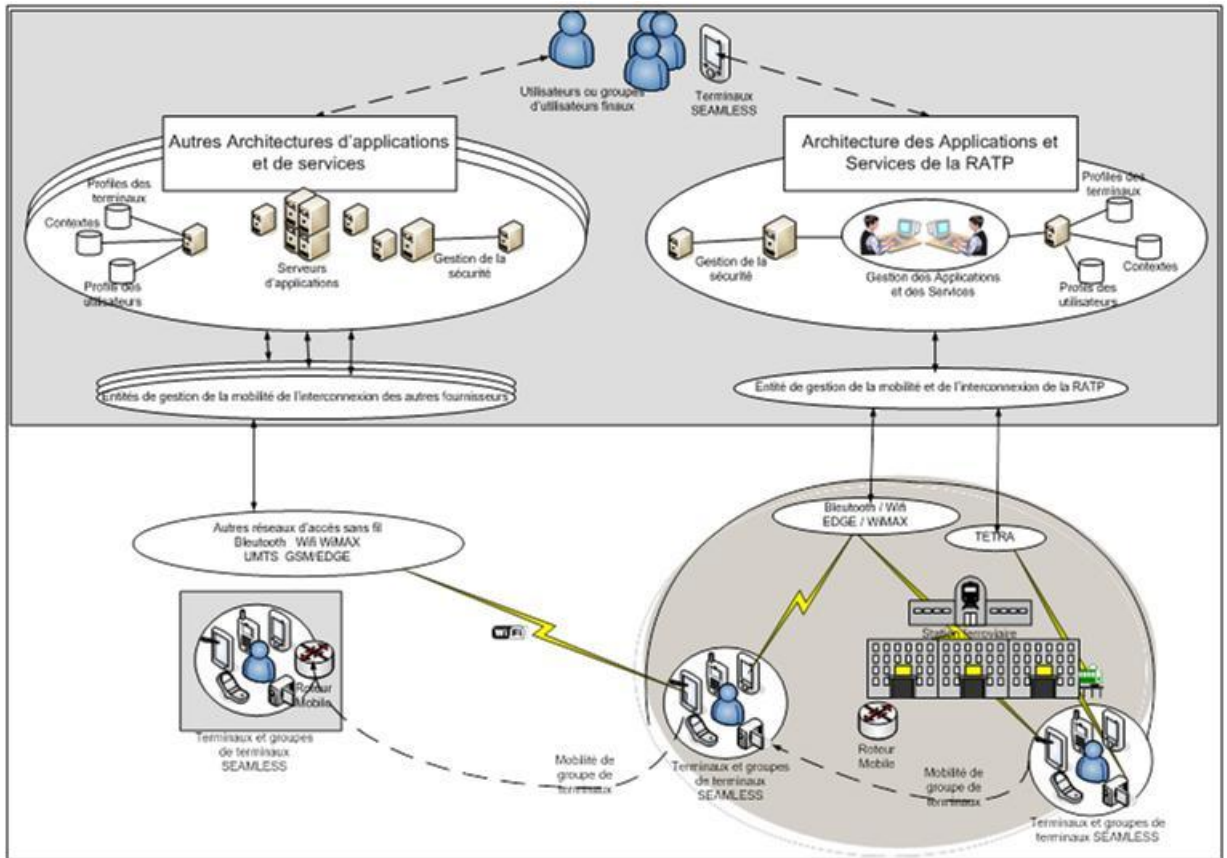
Utilisateurs ou groupes d'utilisateurs finaux

Terminaux SEAMLESS

Autres Architectures d'applications et de services

Profiles des terminaux

Contextes

Profils des utilisateurs

Serveurs d'applications

Gestion de la sécurité

Architecture des Applications et Services de la RATP

Profiles des terminaux

Gestion de la sécurité

Gestion des Applications et des Services

Contextes

Profils des utilisateurs

Entités de gestion de la mobilité de l'interconnexion des autres fournisseurs

Entité de gestion de la mobilité et de l'interconnexion de la RATP

Autres réseaux d'accès sans fil Bleutooth Wifi WiMAX UMTS GSM/EDGE

Bleutooth / Wifi EDGE / WiMAX

TETRA

WiFi

Station ferroviaire

Routeur Mobile

Terminaux et groupes de terminaux SEAMLESS

Mobilité de groupe de terminaux

Terminaux et groupes de terminaux SEAMLESS

Routeur Mobile

Mobilité de groupe de terminaux

Terminaux et groupes de terminaux SEAMLESS